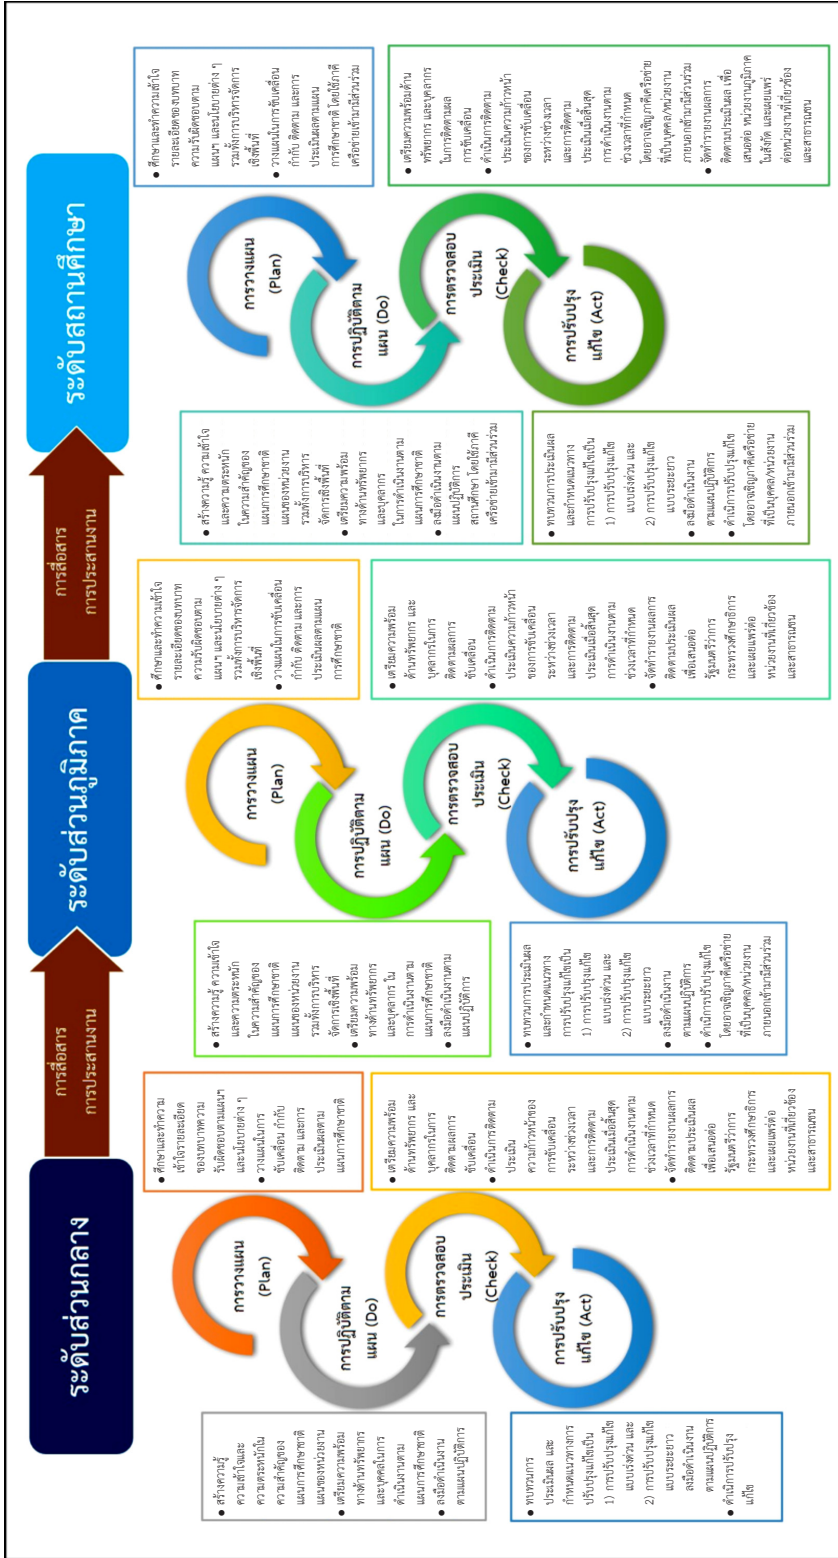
ระดับส่วนกลาง

การวางแผน (Plan)

การปฏิบัติตามแผน (Do)

การตรวจสอบประเมิน (Check)

การปรับปรุงแก้ไข (Act)

• สร้างความรู้ ความเข้าใจและความตระหนักในความสำคัญของแผนการศึกษาชาติแผนของหน่วยงาน
• เตรียมความพร้อมทางด้านทรัพยากรและบุคคลในการดำเนินงานตามแผนการศึกษาชาติ
• ลงมือดำเนินงานตามแผนปฏิบัติการ

• ศึกษาและทำความเข้าใจรายละเอียดของบทบาทความรับผิดชอบตามแผนและนโยบายต่าง ๆ
• วางแผนในการขับเคลื่อน กำกับ ติดตาม และการประเมินผลตามแผนการศึกษาชาติ

• เตรียมความพร้อมด้านทรัพยากร และบุคลากรในการติดตามผลการขับเคลื่อน
• ดำเนินการติดตามประเมินความก้าวหน้าของการขับเคลื่อนระหว่างช่วงเวลาและการติดตามประเมินเมื่อสิ้นสุดการดำเนินงานตามช่วงเวลาที่กำหนด
• จัดทำรายงานผลการติดตามประเมินผลเพื่อเสนอต่อรัฐมนตรีว่าการกระทรวงศึกษาธิการและเผยแพร่ต่อหน่วยงานที่เกี่ยวข้องและสาธารณชน

• ทบทวนการประเมินผล และกำหนดแนวทางการปรับปรุงแก้ไขเป็น 1) การปรับปรุงแก้ไขแบบเร่งด่วน และ 2) การปรับปรุงแก้ไขแบบระยะยาว ลงมือดำเนินงานตามแผนปฏิบัติการ
• ดำเนินการปรับปรุงแก้ไข

การสื่อสาร การประสานงาน

ระดับส่วนภูมิภาค

การวางแผน (Plan)

การปฏิบัติตามแผน (Do)

การตรวจสอบประเมิน (Check)

การปรับปรุงแก้ไข (Act)

• สร้างความรู้ ความเข้าใจและความตระหนักในความสำคัญของแผนการศึกษาชาติแผนของหน่วยงานรวมทั้งการบริหารจัดการเชิงพื้นที่
• เตรียมความพร้อมทางด้านทรัพยากรและบุคลากร ในการดำเนินงานตามแผนการศึกษาชาติ
• ลงมือดำเนินงานตามแผนปฏิบัติการ

• ศึกษาและทำความเข้าใจรายละเอียดของบทบาทความรับผิดชอบตามแผน และนโยบายต่าง ๆ รวมทั้งการบริหารจัดการเชิงพื้นที่
• วางแผนการขับเคลื่อน กำกับ ติดตาม และการประเมินผลตามแผนการศึกษาชาติ

• เตรียมความพร้อมด้านทรัพยากร และบุคลากรในการติดตามผลการขับเคลื่อน
• ดำเนินการติดตามประเมินความก้าวหน้าของการขับเคลื่อนระหว่างช่วงเวลาและการติดตามประเมินเมื่อสิ้นสุดการดำเนินงานตามช่วงเวลาที่กำหนด
• จัดทำรายงานผลการติดตามประเมินผลเพื่อเสนอต่อรัฐมนตรีว่าการกระทรวงศึกษาธิการและเผยแพร่ต่อหน่วยงานที่เกี่ยวข้องและสาธารณชน

• ทบทวนการประเมินผล และกำหนดแนวทางการปรับปรุงแก้ไขเป็น 1) การปรับปรุงแก้ไขแบบเร่งด่วน และ 2) การปรับปรุงแก้ไขแบบระยะยาว ลงมือดำเนินงานตามแผนปฏิบัติการ
• ดำเนินการปรับปรุงแก้ไขโดยอาจเชิญภาคีเครือข่ายที่เป็นบุคคล/หน่วยงานภายนอกเข้ามามีส่วนร่วม

การสื่อสาร การประสานงาน

ระดับสถานศึกษา

การวางแผน (Plan)

การปฏิบัติตามแผน (Do)

การตรวจสอบประเมิน (Check)

การปรับปรุงแก้ไข (Act)

• สร้างความรู้ ความเข้าใจและความตระหนักในความสำคัญของแผนการศึกษาชาติแผนของหน่วยงานรวมทั้งการบริหารจัดการเชิงพื้นที่
• เตรียมความพร้อมทางด้านทรัพยากรและบุคลากรในการดำเนินงานตามแผนการศึกษาชาติ
• ลงมือดำเนินงานตามแผนปฏิบัติการสถานศึกษา โดยใช้ภาคีเครือข่ายเข้ามามีส่วนร่วม

• ศึกษาและทำความเข้าใจรายละเอียดของบทบาทความรับผิดชอบตามแผน และนโยบายต่าง ๆ รวมทั้งการบริหารจัดการเชิงพื้นที่
• วางแผนในการขับเคลื่อน กำกับ ติดตาม และการประเมินผลตามแผนการศึกษาชาติ โดยใช้ภาคีเครือข่ายเข้ามามีส่วนร่วม

• เตรียมความพร้อมด้านทรัพยากร และบุคลากรในการติดตามผลการขับเคลื่อน
• ดำเนินการติดตามประเมินความก้าวหน้าของการขับเคลื่อนระหว่างช่วงเวลาและการติดตามประเมินเมื่อสิ้นสุดการดำเนินงานตามช่วงเวลาที่กำหนด โดยอาจเชิญภาคีเครือข่ายที่เป็นบุคคล/หน่วยงานภายนอกเข้ามามีส่วนร่วม
• จัดทำรายงานผลการติดตามประเมินผล เพื่อเสนอต่อ หน่วยงานผู้บังคับบัญชาในสังกัด และเผยแพร่ต่อหน่วยงานที่เกี่ยวข้องและสาธารณชน

• ทบทวนการประเมินผล และกำหนดแนวทางการปรับปรุงแก้ไขเป็น 1) การปรับปรุงแก้ไขแบบเร่งด่วน และ 2) การปรับปรุงแก้ไขแบบระยะยาว
• ลงมือดำเนินงานตามแผนปฏิบัติการ
• ดำเนินการปรับปรุงแก้ไขโดยอาจเชิญภาคีเครือข่ายที่เป็นบุคคล/หน่วยงานภายนอกเข้ามามีส่วนร่วม